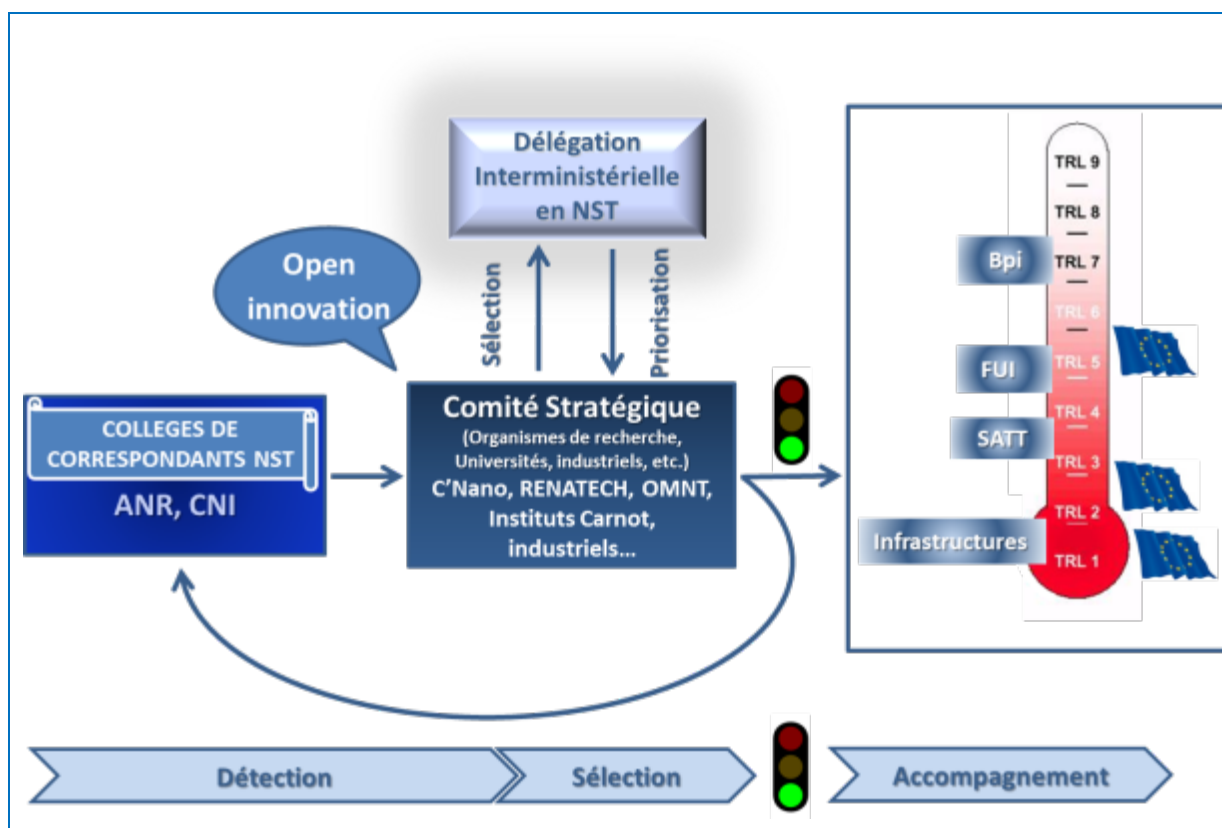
Délégation Interministérielle en NST

Open innovation

Sélection

Priorisation

COLLEGES DE CORRESPONDANTS NST

ANR, CNI

Comité Stratégique

(Organismes de recherche, Universités, industriels, etc.)

C'Nano, RENATECH, OMNT, Instituts Carnot, industriels...

TRL 9

TRL 8

TRL 7

TRL 6

TRL 5

TRL 4

TRL 3

TRL 2

TRL 1

Bpi

FUI

SATT

Infrastructures

Détection

Sélection

Accompagnement